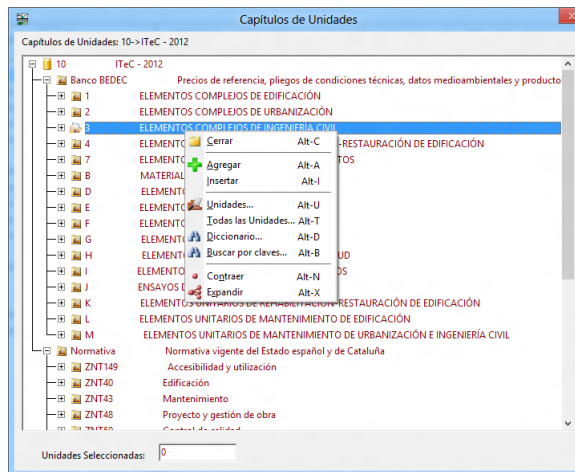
Capítulos de Unidades

Capítulos de Unidades: 10->ITeC - 2012

10 ITeC - 2012
Banco BEDEC Precios de referencia, pliegos de condiciones técnicas, datos medioambientales y producto
1 ELEMENTOS COMPLEJOS DE EDIFICACIÓN
2 ELEMENTOS COMPLEJOS DE URBANIZACIÓN
3 ELEMENTOS COMPLEJOS DE INGENIERÍA CIVIL
4 ELEMENT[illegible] -RESTAURACIÓN DE EDIFICACIÓN
7 ELEMENT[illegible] TOS
B MATERIAL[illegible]
D ELEMENT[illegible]
E ELEMENT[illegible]
F ELEMENT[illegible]
G ELEMENT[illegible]
H ELEMENT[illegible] UD
I ELEMENT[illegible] S
J ENSAYOS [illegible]
K ELEMENTOS UNITARIOS DE REHABILITACIÓN-RESTAURACIÓN DE EDIFICACIÓN
L ELEMENTOS UNITARIOS DE MANTENIMIENTO DE EDIFICACIÓN
M ELEMENTOS UNITARIOS DE MANTENIMIENTO DE URBANIZACIÓN E INGENIERÍA CIVIL
Normativa Normativa vigente del Estado español y de Cataluña
ZNT149 Accesibilidad y utilización
ZNT40 Edificación
ZNT43 Mantenimiento
ZNT48 Proyecto y gestión de obra
ZNT50 Control de calidad

Cerrar Alt-C
Agregar Alt-A
Insertar Alt-I
Unidades... Alt-U
Todas las Unidades... Alt-T
Diccionario... Alt-D
Buscar por claves... Alt-B
Contraer Alt-N
Expandir Alt-X

Unidades Seleccionadas: 0